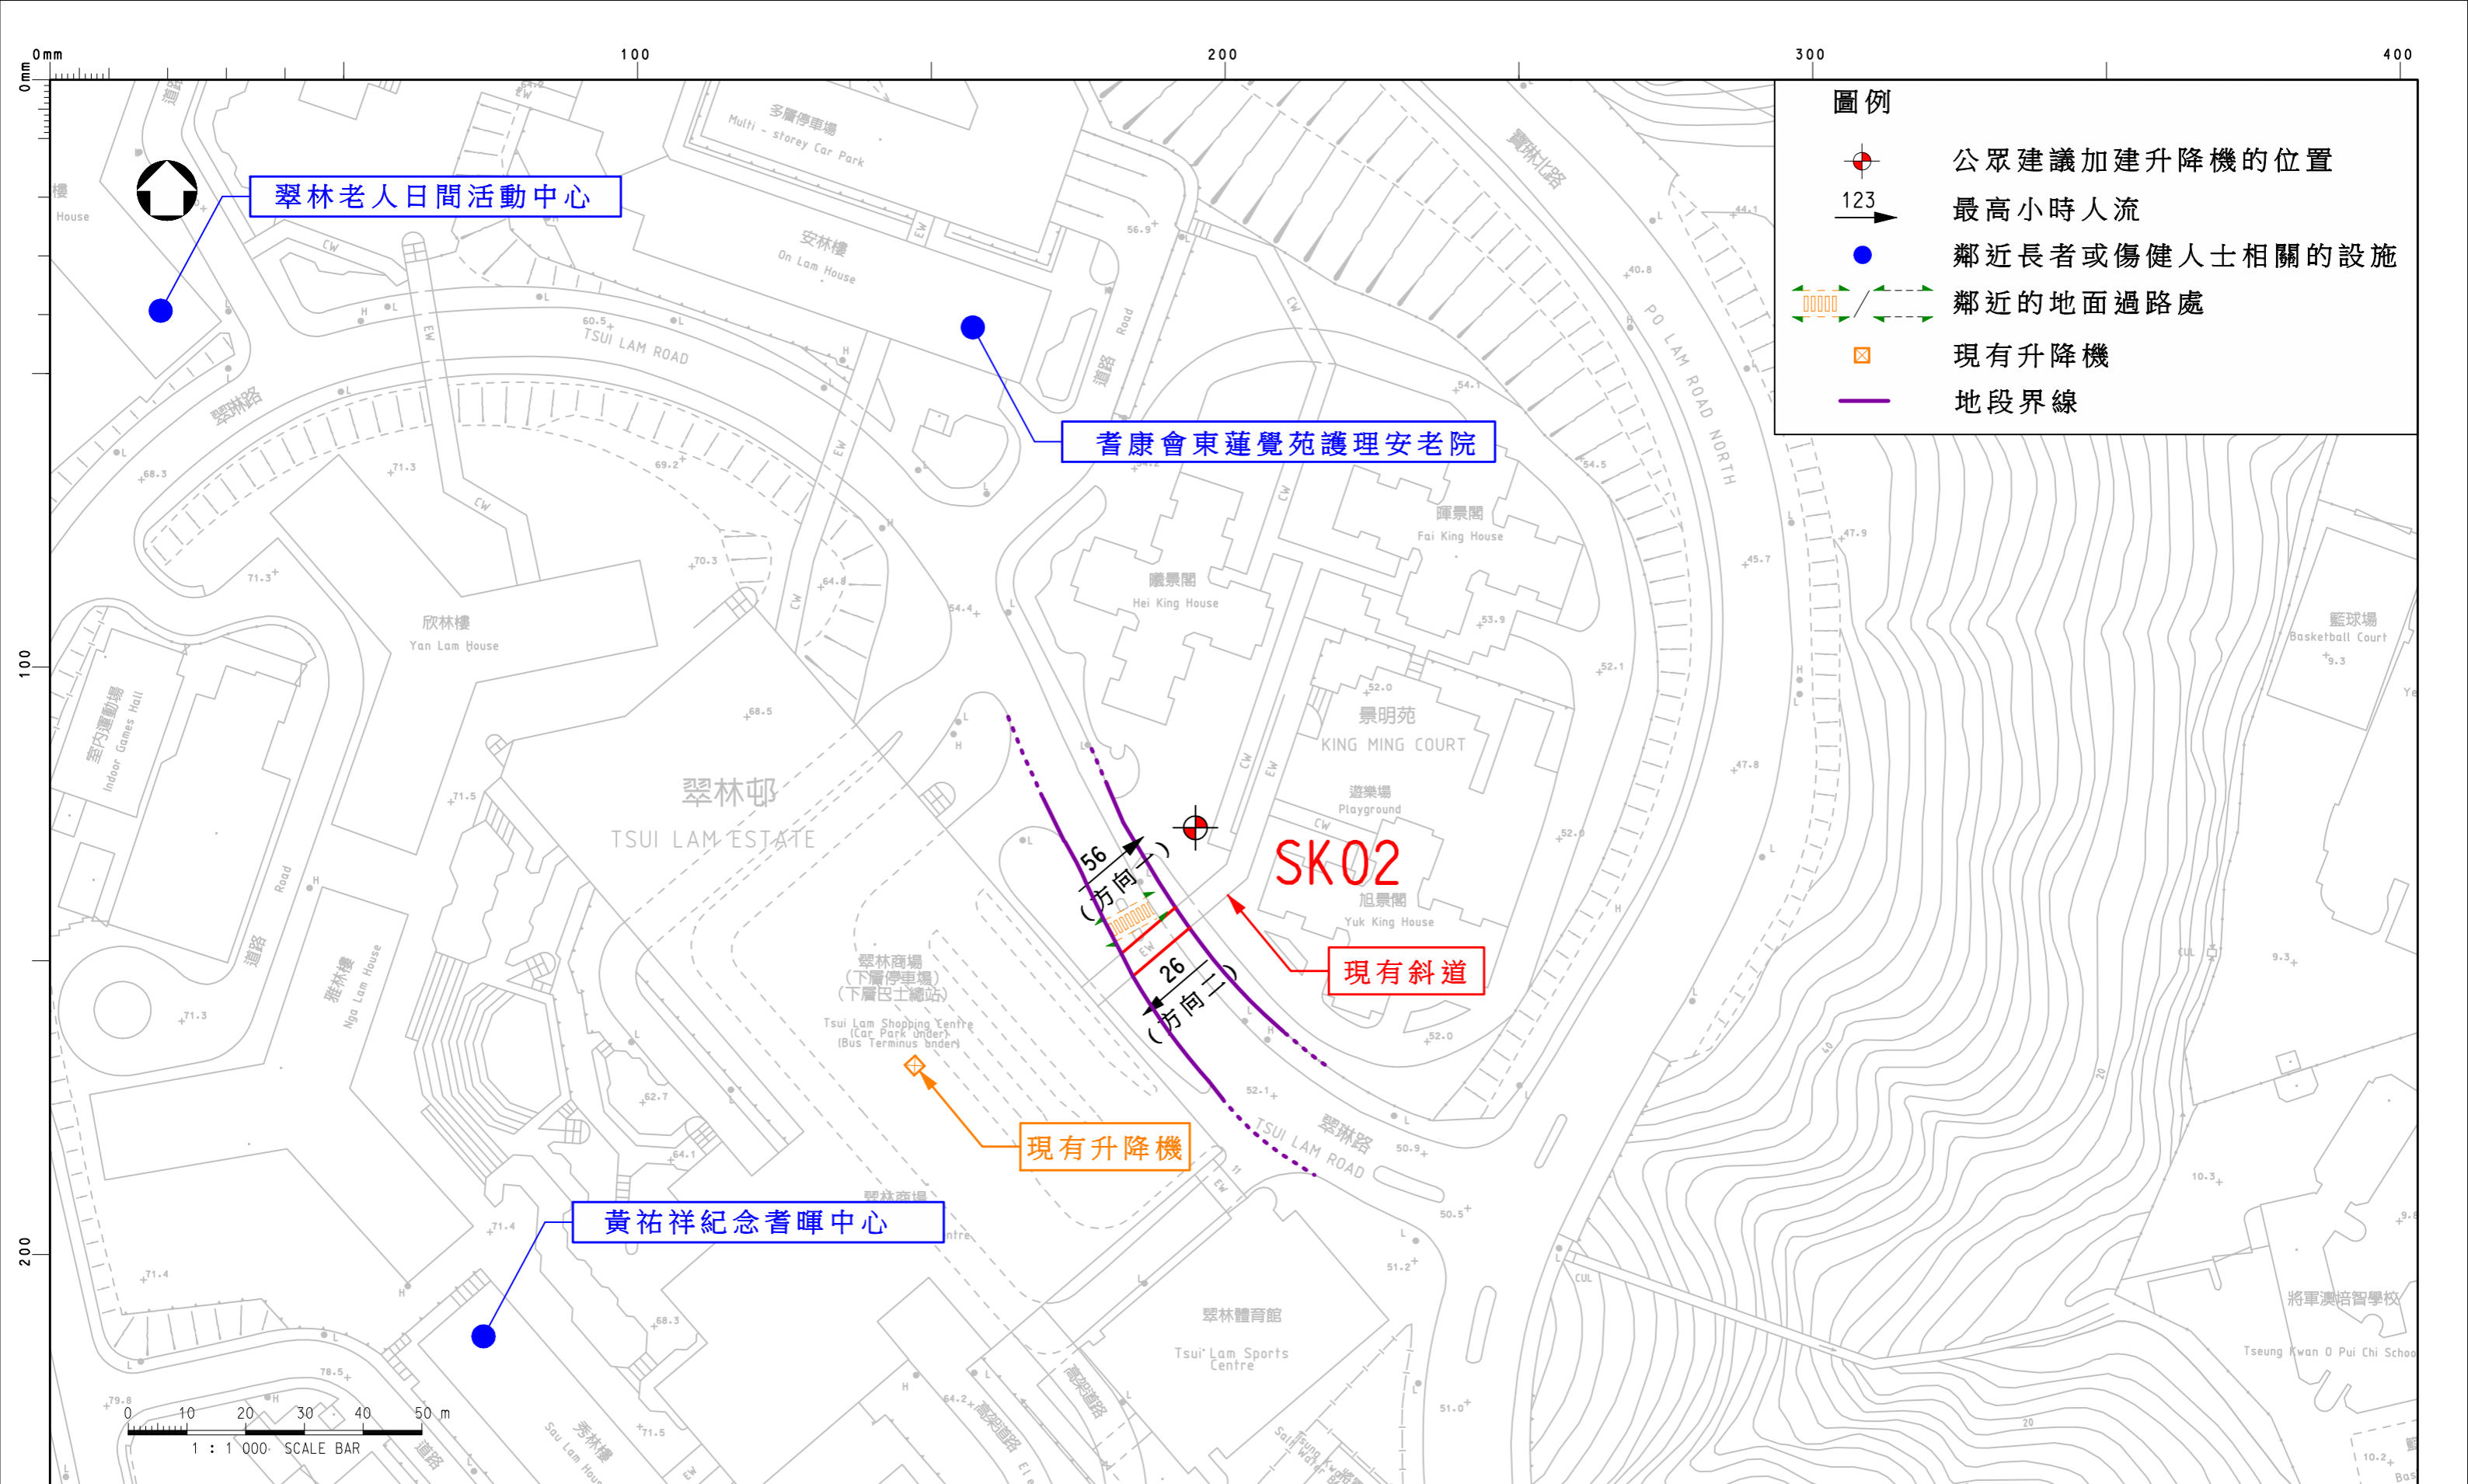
0mm 100 200 300 400

圖例
公眾建議加建升降機的位置
123 最高小時人流
鄰近長者或傷健人士相關的設施
鄰近的地面過路處
現有升降機
地段界線

翠林老人日間活動中心
耆康會東蓮覺苑護理安老院
黃祐祥紀念耆暉中心
現有斜道
現有升降機
SK02

56 (方向一)
26 (方向二)

多層停車場 Multi - storey Car Park
安林樓 On Lam House
TSUI LAM ROAD
翠林路
欣林樓 Yan Lam House
翠林邨 TSUI LAM ESTATE
室內運動場 Indoor Games Hall
雅林樓 Nga Lam House
翠林商場 (下層停車場) (下層巴士總站) Tsui Lam Shopping Centre (Car Park Under) (Bus Terminus Under)
曦景閣 Hei King House
暉景閣 Fai King House
景明苑 KING MING COURT
遊樂場 Playground
旭景閣 Yuk King House
寶林北路 PO LAM ROAD NORTH
籃球場 Basketball Court
翠林體育館 Tsui Lam Sports Centre
將軍澳培智學校 Tseung Kwan O Pui Chi School
秀林樓 Sau Lam House
道路 Road

0 10 20 30 40 50 m
1 : 1 000 SCALE BAR